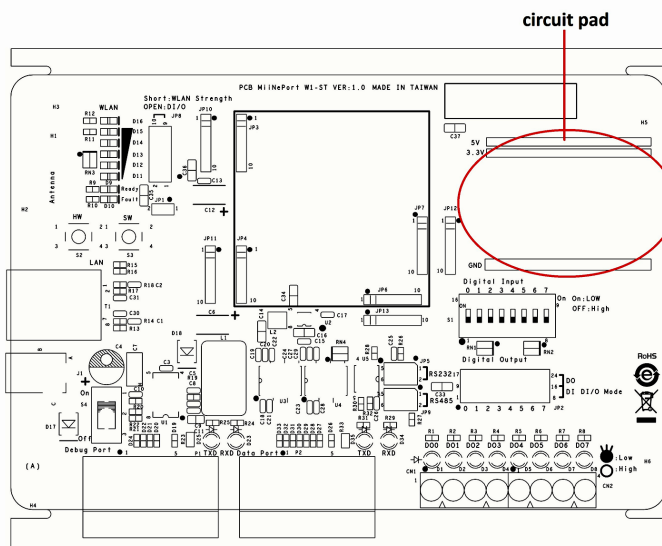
circuit pad

PCB MiiNePort W1-ST VER:1.0 MADE IN TAIWAN

Short:WLAN Strength
OPEN:DI/O

H3 R12 WLAN JP8 JP10 JP3 H5 C37
H1 R11 D16 D15 D14 D13 D12 D11 5V 3.3V
Antenna RN3 R9 Ready R10 D10 Fault C13 C12 JP1
H2 JP7 JP12
HW SW S2 S3 JP11 JP4 GND
LAN R15 R16 R17 C31 T1 R18 C2 R13 C30 R14 C1 C34 U2 C17 JP6 JP13
Digital Input
0 1 2 3 4 5 6 7
On On:LOW
OFF:High
S1
C6 D18 L2 C16 C15 RN4
Digital Output RN1 RN2
C4 L1 C3 JP5 RS232
J1 On C5 C33 RS485 JP9
S4 Off
D17 U1 U4 U3
DO
DI DI/O Mode
0 1 2 3 4 5 6 7 JP2
RoHS
Debug Port R24 Data Port P1 P2 R31 TXD RXD R29 R30 TXD RXD
R1 R2 R3 R4 R5 R6 R7 R8
DO0 DO1 DO2 DO3 DO4 DO5 DO6 DO7
:Low
:High
(A) CN1 CN2 H6
H4